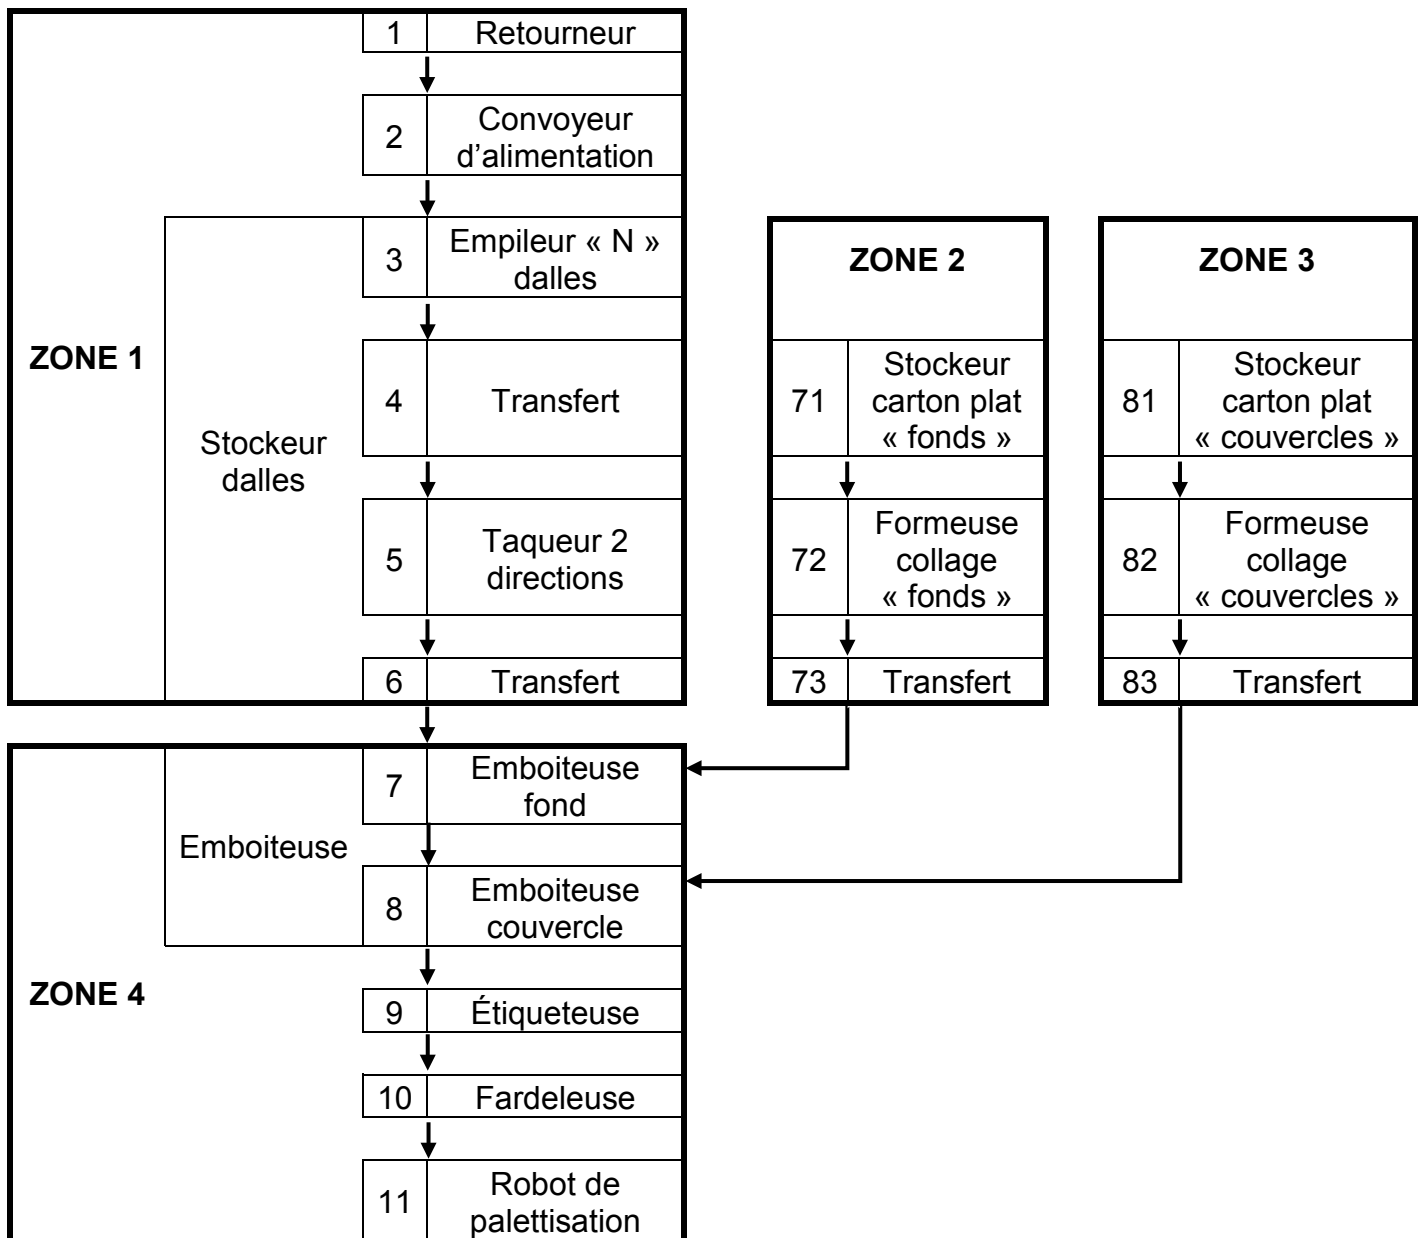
ZONE 1

Stockeur dalles

1 Retourneur

2 Convoyeur d’alimentation

3 Empileur « N » dalles

4 Transfert

5 Taqueur 2 directions

6 Transfert

ZONE 2

71 Stockeur carton plat « fonds »

72 Formeuse collage « fonds »

73 Transfert

ZONE 3

81 Stockeur carton plat « couvercles »

82 Formeuse collage « couvercles »

83 Transfert

ZONE 4

Emboiteuse

7 Emboiteuse fond

8 Emboiteuse couvercle

9 Étiqueteuse

10 Fardeleuse

11 Robot de palettisation